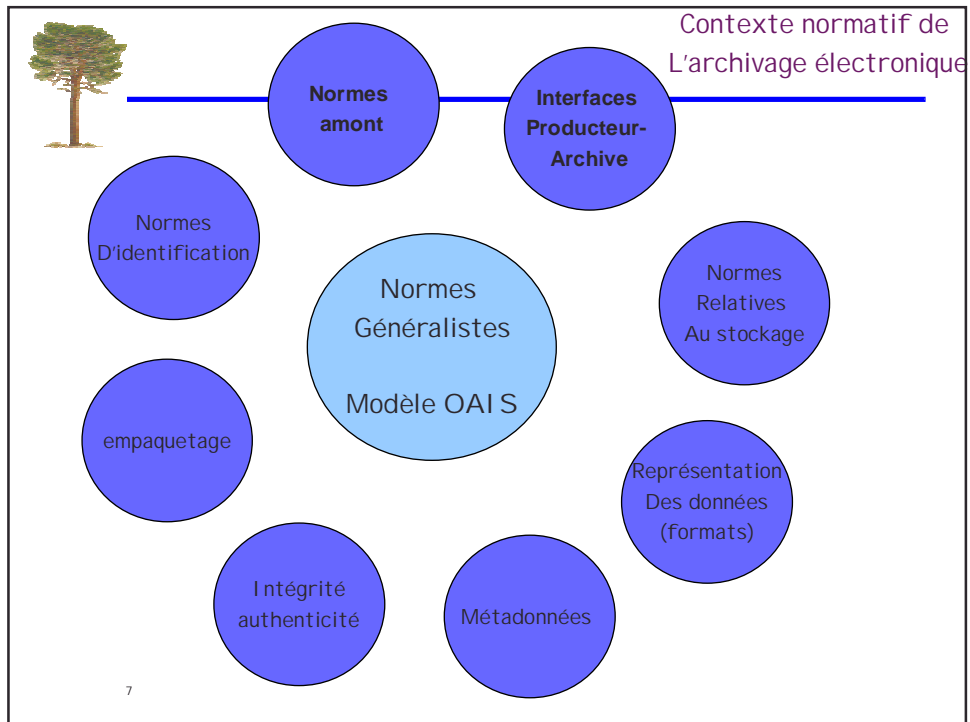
Contexte normatif de L'archivage électronique

Normes amont

Interfaces Producteur-Archive

Normes D'identification

Normes Généralistes

Modèle OAIS

Normes Relatives Au stockage

empaquetage

Représentation Des données (formats)

Intégrité authenticité

Métadonnées

7